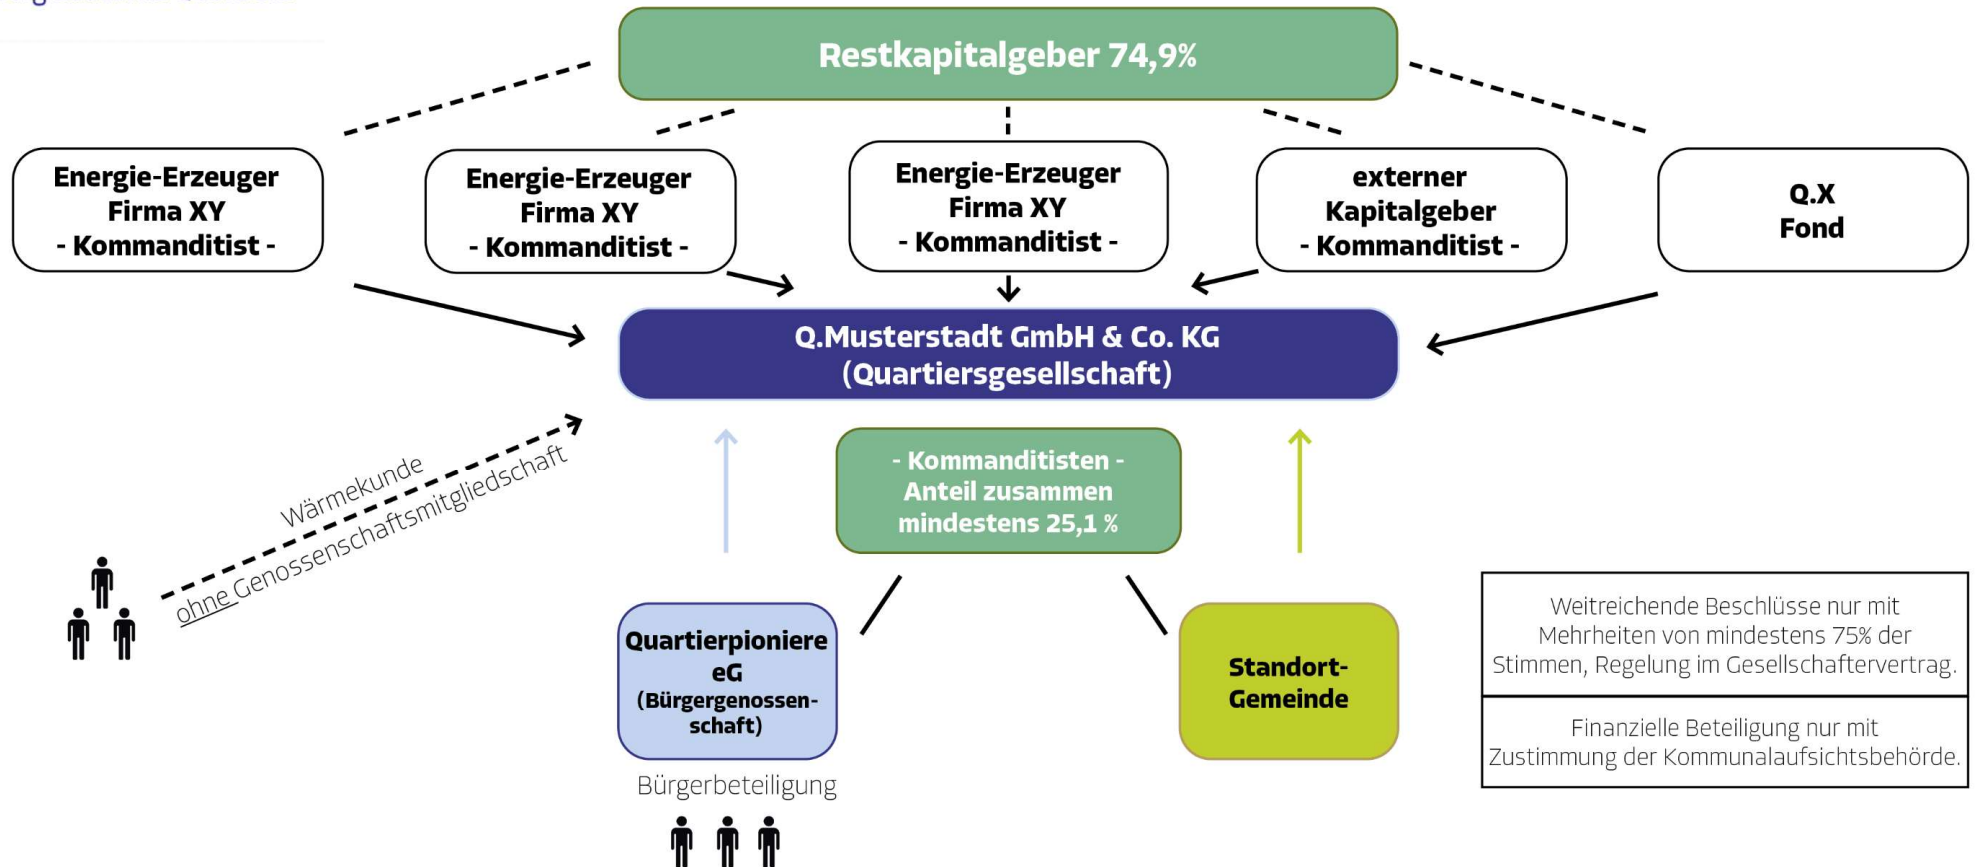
Restkapitalgeber 74,9%

Energie-Erzeuger Firma XY - Kommanditist -

Energie-Erzeuger Firma XY - Kommanditist -

Energie-Erzeuger Firma XY - Kommanditist -

externer Kapitalgeber - Kommanditist -

Q.X Fond

Q.Musterstadt GmbH & Co. KG (Quartiersgesellschaft)

Wärmekunde ohne Genossenschaftsmitgliedschaft

- Kommanditisten - Anteil zusammen mindestens 25,1 %

Quartierpioniere eG (Bürgergenossen-schaft)

Bürgerbeteiligung

Standort-Gemeinde

Weitreichende Beschlüsse nur mit Mehrheiten von mindestens 75% der Stimmen, Regelung im Gesellschaftervertrag.

Finanzielle Beteiligung nur mit Zustimmung der Kommunalaufsichtsbehörde.